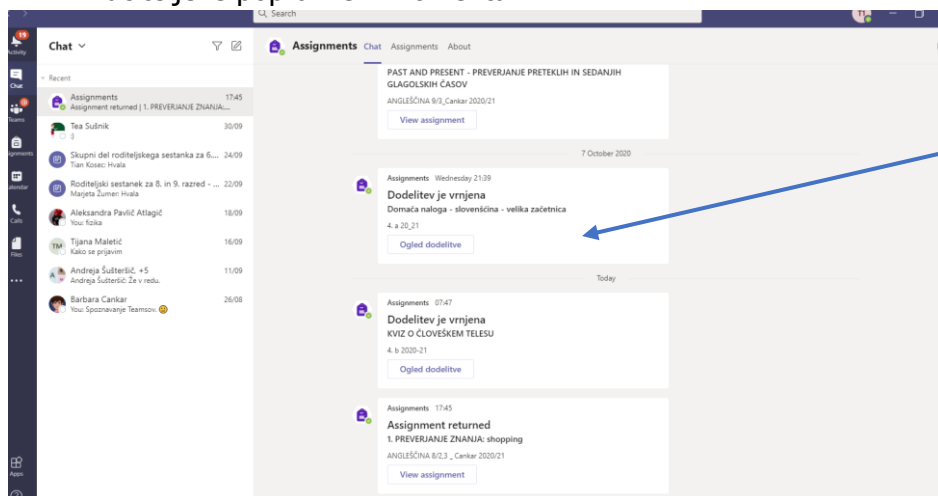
Q Search

19 Activity
Chat
Teams
Assignments
Calendar
Calls
Files
...
Apps

Chat

Recent

Assignments 17:45
Assignment returned | 1. PREVERJANJE ZNANJA:...

Tea Sušnik 30/09
:)

Skupni del roditeljskega sestanka za 6.... 24/09
Tian Kosec: Hvala

Roditeljski sestanek za 8. in 9. razred - ... 22/09
Marjeta Žumer: Hvala

Aleksandra Pavlič Atlagič 18/09
You: fizika

TM Tijana Maletić 16/09
Kako se prijavim

Andreja Šušteršič. +5 11/09
Andreja Šušteršič: Že v redu.

Barbara Cankar 26/08
You: Spoznavanje Teamsov. 😊

Assignments Chat Assignments About

PAST AND PRESENT - PREVERJANJE PRETEKLIH IN SEDANJIH GLAGOLSKIH ČASOV
ANGLEŠČINA 9/3_Cankar 2020/21
View assignment

7 October 2020

Assignments Wednesday 21:39
Dodelitev je vrnjena
Domača naloga - slovenščina - velika začetnica
4. a 20_21
Ogled dodelitve

Today

Assignments 07:47
Dodelitev je vrnjena
KVIZ O ČLOVEŠKEM TELESU
4. b 2020-21
Ogled dodelitve

Assignments 17:45
Assignment returned
1. PREVERJANJE ZNANJA: shopping
ANGLEŠČINA 8/2,3 _ Cankar 2020/21
View assignment